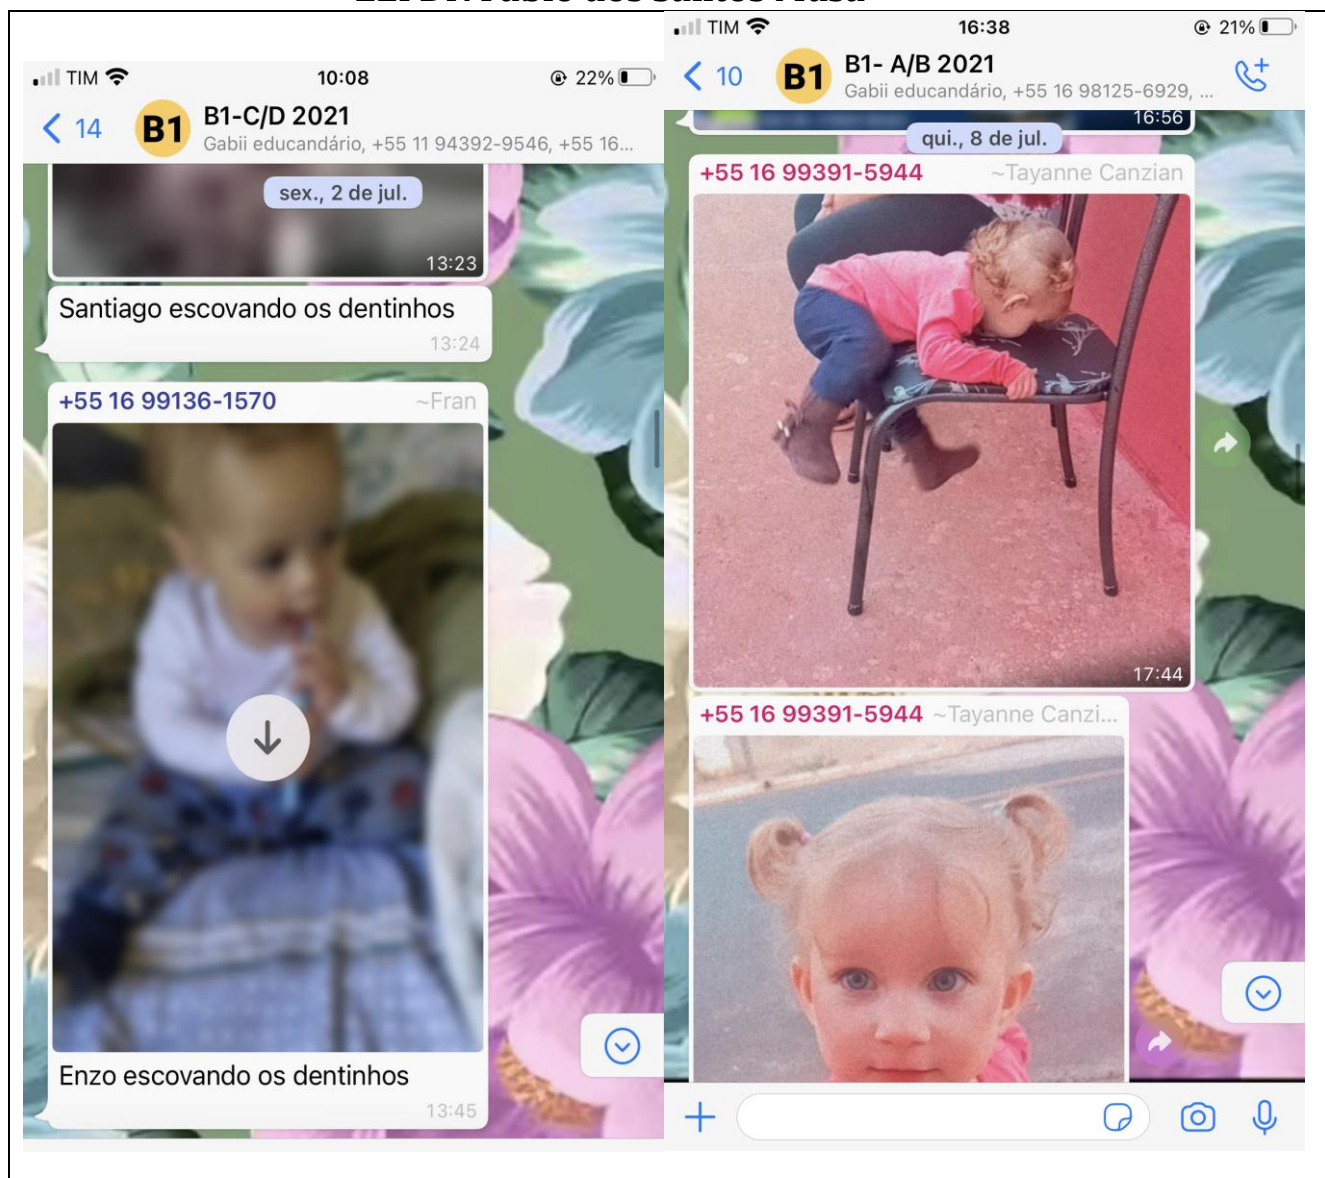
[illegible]

TIM 10:08 22%

14 B1 B1-C/D 2021
Gabii educandário, +55 11 94392-9546, +55 16...

sex., 2 de jul.

13:23

Santiago escovando os dentinhos
13:24

+55 16 99136-1570 ~Fran

Enzo escovando os dentinhos
13:45

TIM 16:38 21%

10 B1 B1- A/B 2021
Gabii educandário, +55 16 98125-6929, ...

16:56

qui., 8 de jul.

+55 16 99391-5944 ~Tayanne Canzian

17:44

+55 16 99391-5944 ~Tayanne Canzi...